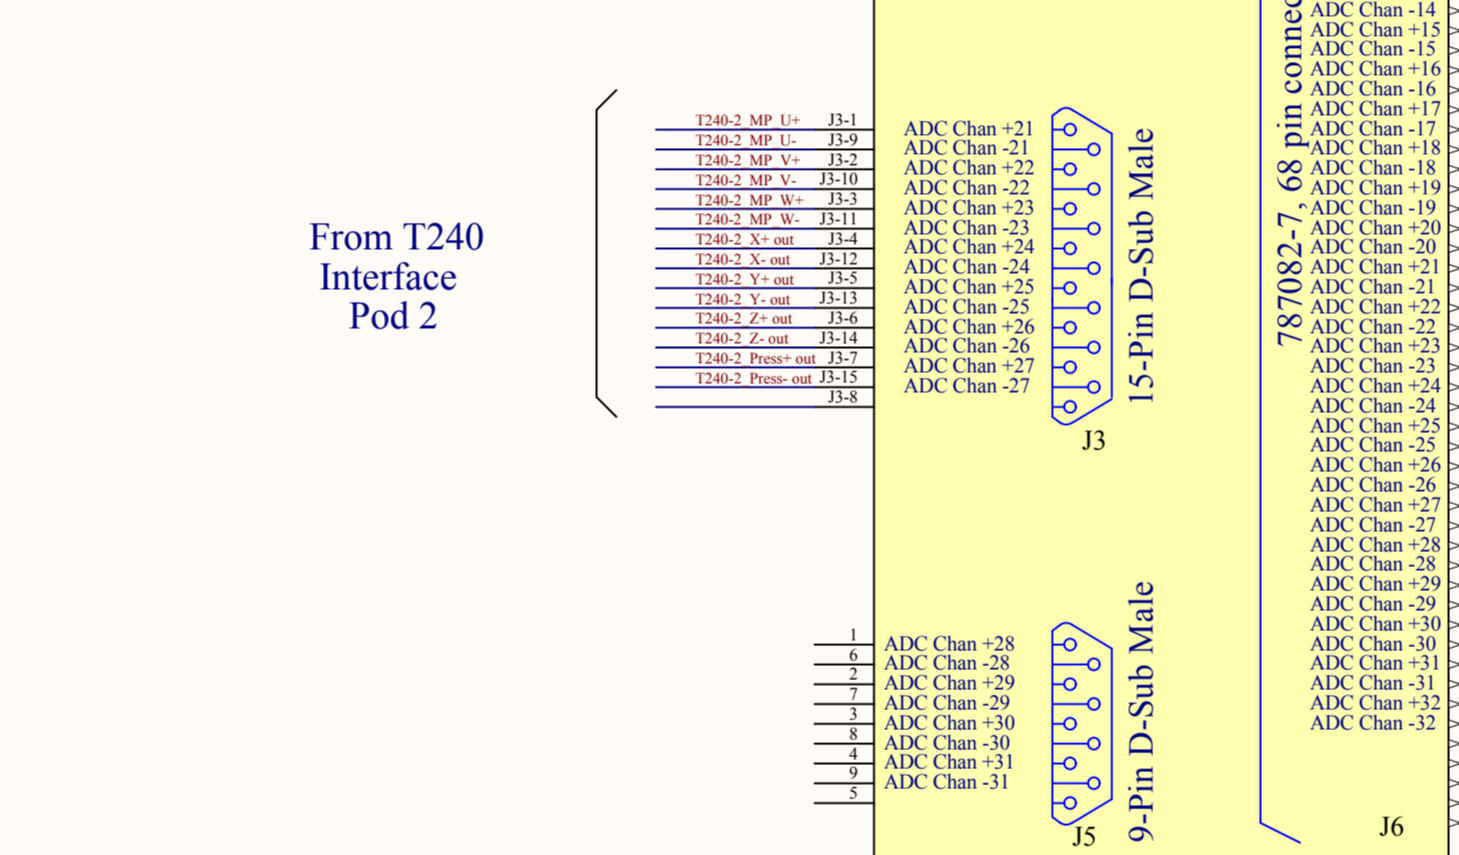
From T240
Interface
Pod 2

T240-2_MP_U+ J3-1
T240-2_MP_U- J3-9
T240-2_MP_V+ J3-2
T240-2_MP_V- J3-10
T240-2_MP_W+ J3-3
T240-2_MP_W- J3-11
T240-2_X+ out J3-4
T240-2_X- out J3-12
T240-2_Y+ out J3-5
T240-2_Y- out J3-13
T240-2_Z+ out J3-6
T240-2_Z- out J3-14
T240-2_Press+ out J3-7
T240-2_Press- out J3-15
J3-8

ADC Chan +21
ADC Chan -21
ADC Chan +22
ADC Chan -22
ADC Chan +23
ADC Chan -23
ADC Chan +24
ADC Chan -24
ADC Chan +25
ADC Chan -25
ADC Chan +26
ADC Chan -26
ADC Chan +27
ADC Chan -27

15-Pin D-Sub Male
J3

1
6
2
7
3
8
4
9
5

ADC Chan +28
ADC Chan -28
ADC Chan +29
ADC Chan -29
ADC Chan +30
ADC Chan -30
ADC Chan +31
ADC Chan -31

9-Pin D-Sub Male
J5

787082-7, 68 pin connec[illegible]

ADC Chan -14
ADC Chan +15
ADC Chan -15
ADC Chan +16
ADC Chan -16
ADC Chan +17
ADC Chan -17
ADC Chan +18
ADC Chan -18
ADC Chan +19
ADC Chan -19
ADC Chan +20
ADC Chan -20
ADC Chan +21
ADC Chan -21
ADC Chan +22
ADC Chan -22
ADC Chan +23
ADC Chan -23
ADC Chan +24
ADC Chan -24
ADC Chan +25
ADC Chan -25
ADC Chan +26
ADC Chan -26
ADC Chan +27
ADC Chan -27
ADC Chan +28
ADC Chan -28
ADC Chan +29
ADC Chan -29
ADC Chan +30
ADC Chan -30
ADC Chan +31
ADC Chan -31
ADC Chan +32
ADC Chan -32

J6